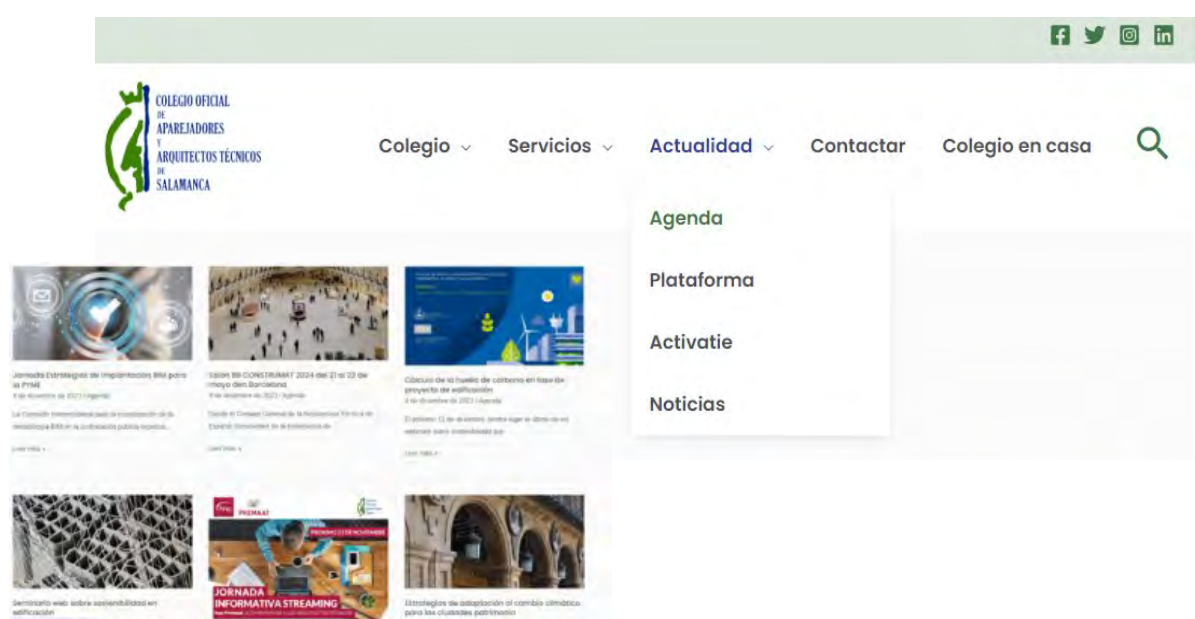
COLEGIO OFICIAL DE APAREJADORES Y ARQUITECTOS TÉCNICOS DE SALAMANCA

Colegio Servicios Actualidad Contactar Colegio en casa

Agenda

Plataforma

Activatie

Noticias

Jornada Estrategias de implantación BIM para la PYME
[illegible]

Salón BB CONSTRUMAT 2024 del 21 al 22 de mayo den Barcelona
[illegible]

Cálculo de la huella de carbono en fase de proyecto de edificación
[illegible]

Seminario web sobre sostenibilidad en edificación

JORNADA INFORMATIVA STREAMING

Estrategias de adaptación al cambio climático para las ciudades patrimonio